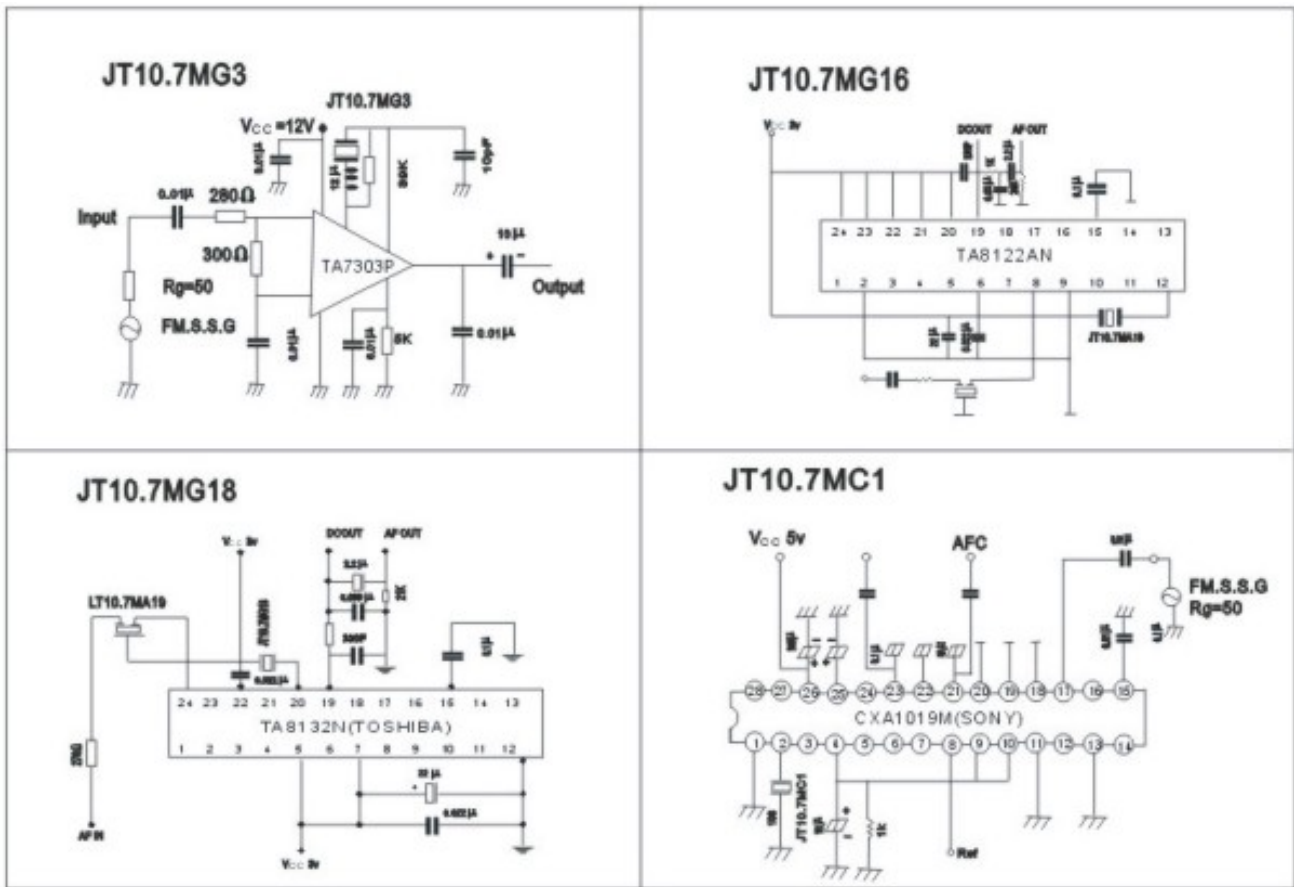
JT10.7MG3

Vcc =12V

JT10.7MG3

0.01μ

10μ

50K

10pF

Input

0.01μ

280Ω

300Ω

TA7303P

10μ

+ −

Output

Rg=50

FM.S.S.G

0.1μ

0.01μ

5K

0.01μ

JT10.7MG16

Vcc 5v

DCOUT

AFOUT

24 23 22 21 20 19 18 17 16 15 14 13

TA8122AN

1 2 3 4 5 6 7 8 9 10 11 12

JT10.7MA19

JT10.7MG18

Vcc 5v

DCOUT

AFOUT

LT10.7MA19

2.2μ

30P

24 23 22 21 20 19 18 17 16 15 14 13

TA8132N(TOSHIBA)

1 2 3 4 5 6 7 8 9 10 11 12

33 μ

AF IN

Vcc 5v

JT10.7MC1

Vcc 5v

AFC

FM.S.S.G

Rg=50

28 27 26 25 24 23 22 21 20 19 18 17 16 15

CXA1019M(SONY)

1 2 3 4 5 6 7 8 9 10 11 12 13 14

JT10.7MC1

1K

Ref